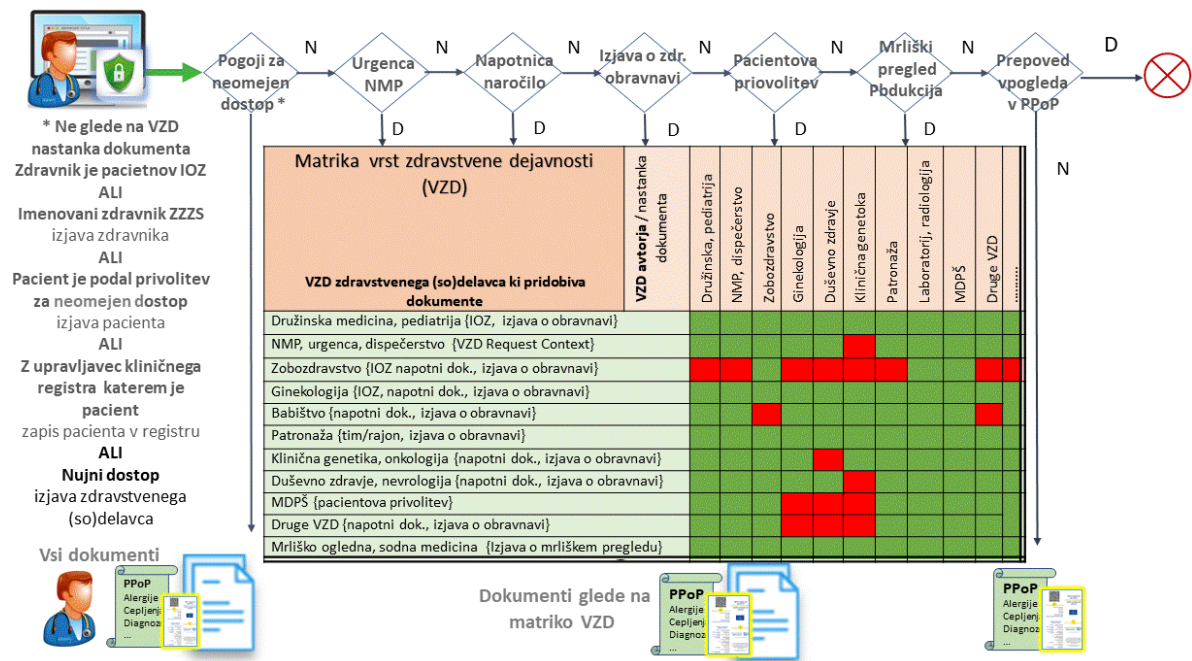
Pogoji za neomejen dostop *

N

Urgenca NMP

N

Napotnica naročilo

N

Izjava o zdr. obravnavi

N

Pacientova priovolitev

N

Mrliški pregled Pbdukcija

N

Prepoved vpogleda v PPoP

D

D

D

D

D

D

N

* Ne glede na VZD nastanka dokumenta
Zdravnik je pacietnov IOZ
ALI
Imenovani zdravnik ZZZS
izjava zdravnika
ALI
Pacient je podal privolitev za neomejen dostop
izjava pacienta
ALI
Z upravljavec kliničnega registra katerem je pacient
zapis pacienta v registru
ALI
Nujni dostop
izjava zdravstvenega (so)delavca

| Matrika vrst zdravstvene dejavnosti (VZD) VZD zdravstvenega (so)delavca ki pridobiva dokumente | VZD avtorja / nastanka dokumenta | Družinska, pediatrija | NMP, dispečerstvo | Zobozdravstvo | Ginekologija | Duševno zdravje | Klinična genetoka | Patronaža | Laboratorij, radiologija | MDPŠ | Druge VZD | ......... |
|---|---|---|---|---|---|---|---|---|---|---|---|---|
| Družinska medicina, pediatrija {IOZ, izjava o obravnavi} | | | | | | | | | | | | |
| NMP, urgenca, dispečerstvo {VZD Request Context} | | | | | | | | | | | | |
| Zobozdravstvo {IOZ napotni dok., izjava o obravnavi} | | | | | | | | | | | | |
| Ginekologija {IOZ, napotni dok., izjava o obravnavi} | | | | | | | | | | | | |
| Babištvo {napotni dok., izjava o obravnavi} | | | | | | | | | | | | |
| Patronaža {tim/rajon, izjava o obravnavi} | | | | | | | | | | | | |
| Klinična genetika, onkologija {napotni dok., izjava o obravnavi} | | | | | | | | | | | | |
| Duševno zdravje, nevrologija {napotni dok., izjava o obravnavi} | | | | | | | | | | | | |
| MDPŠ {pacientova privolitev} | | | | | | | | | | | | |
| Druge VZD {napotni dok., izjava o obravnavi} | | | | | | | | | | | | |
| Mrliško ogledna, sodna medicina {Izjava o mrliškem pregledu} | | | | | | | | | | | | |

Vsi dokumenti

PPoP
Alergije
Cepljenj
Diagnoz
...

Dokumenti glede na matriko VZD

PPoP
Alergije
Cepljenje
Diagnoz
...

PPoP
Alergije
Cepljenje
Diagnoz
...